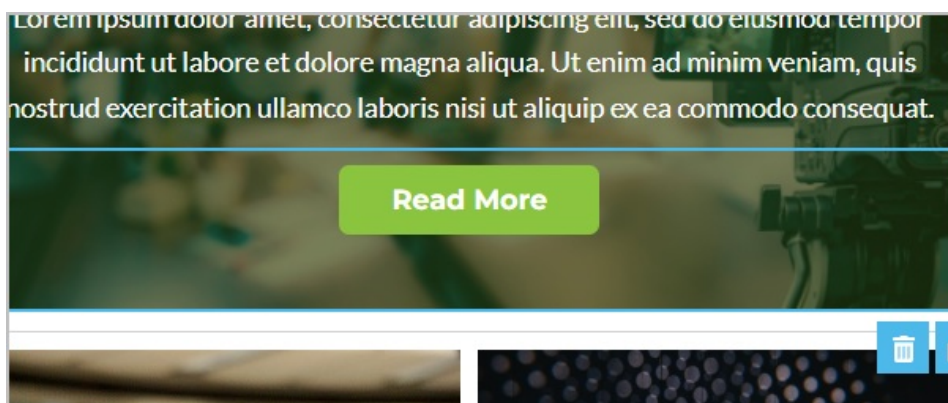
Lorem ipsum dolor amet, consectetur adipiscing elit, sed do eiusmod tempor incididunt ut labore et dolore magna aliqua. Ut enim ad minim veniam, quis nostrud exercitation ullamco laboris nisi ut aliquip ex ea commodo consequat.

Read More